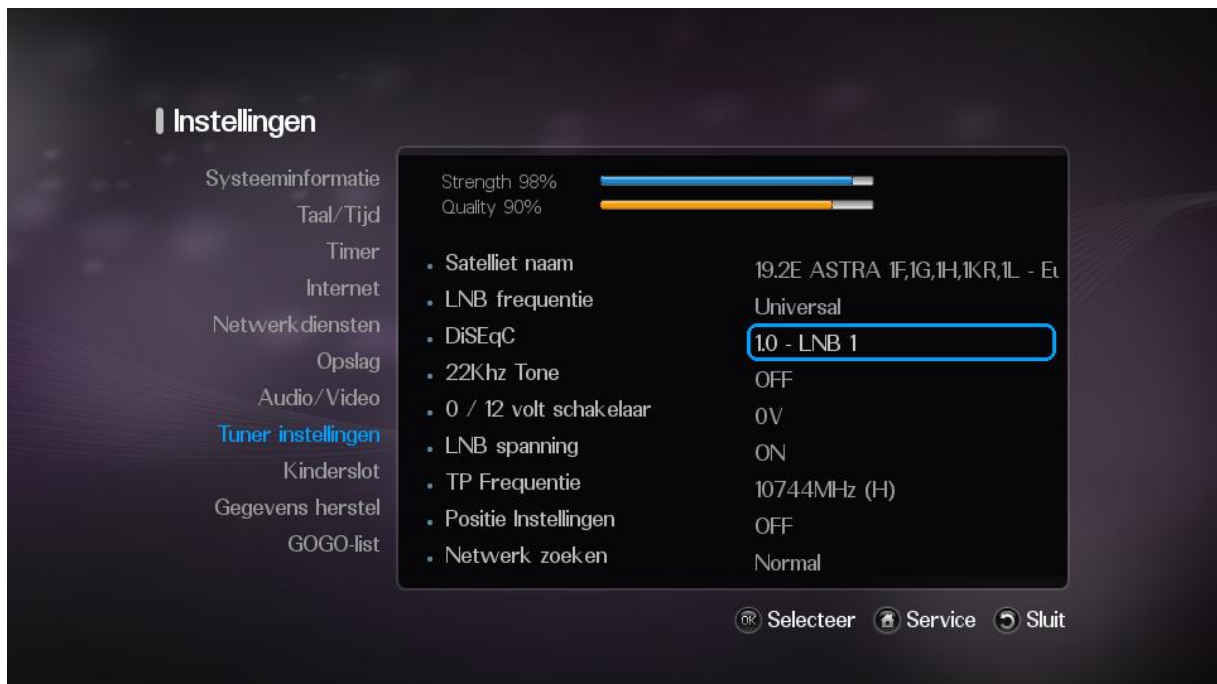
Instellingen

Systeeminformatie
Taal/Tijd
Timer
Internet
Netwerkdiensten
Opslag
Audio/Video
Tuner instellingen
Kinderslot
Gegevens herstel
GOGO-list

Strength 98%
Quality 90%

| | |
|---|---|
| Satelliet naam | 19.2E ASTRA 1F,1G,1H,1KR,1L - Eu |
| LNB frequentie | Universal |
| DiSEqC | 1.0 - LNB 1 |
| 22Khz Tone | OFF |
| 0 / 12 volt schakelaar | 0V |
| LNB spanning | ON |
| TP Frequentie | 10744MHz (H) |
| Positie Instellingen | OFF |
| Netwerk zoeken | Normal |

OK Selecteer  Service  Sluit